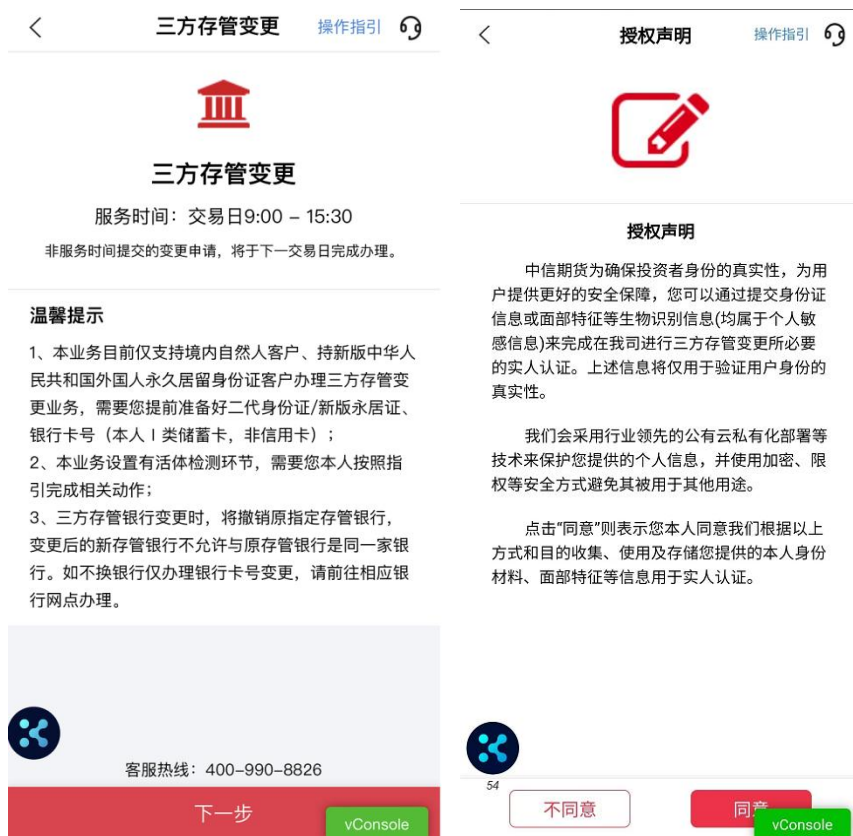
三方存管变更 操作指引

三方存管变更

服务时间：交易日9:00 – 15:30

非服务时间提交的变更申请，将于下一交易日完成办理。

温馨提示

1、本业务目前仅支持境内自然人客户、持新版中华人民共和国外国人永久居留身份证客户办理三方存管变更业务，需要您提前准备好二代身份证/新版永居证、银行卡号（本人Ⅰ类储蓄卡，非信用卡）；
2、本业务设置有活体检测环节，需要您本人按照指引完成相关动作；
3、三方存管银行变更时，将撤销原指定存管银行，变更后的新存管银行不允许与原存管银行是同一家银行。如不换银行仅办理银行卡号变更，请前往相应银行网点办理。

客服热线：400-990-8826

下一步

vConsole

授权声明 操作指引

授权声明

中信期货为确保投资者身份的真实性，为用户提供更好的安全保障，您可以通过提交身份证信息或面部特征等生物识别信息(均属于个人敏感信息)来完成在我司进行三方存管变更所必要的实人认证。上述信息将仅用于验证用户身份的真实性。

我们会采用行业领先的公有云私有化部署等技术来保护您提供的个人信息，并使用加密、限权等安全方式避免其被用于其他用途。

点击"同意"则表示您本人同意我们根据以上方式和目的收集、使用及存储您提供的本人身份材料、面部特征等信息用于实人认证。

54

不同意

同意

vConsole